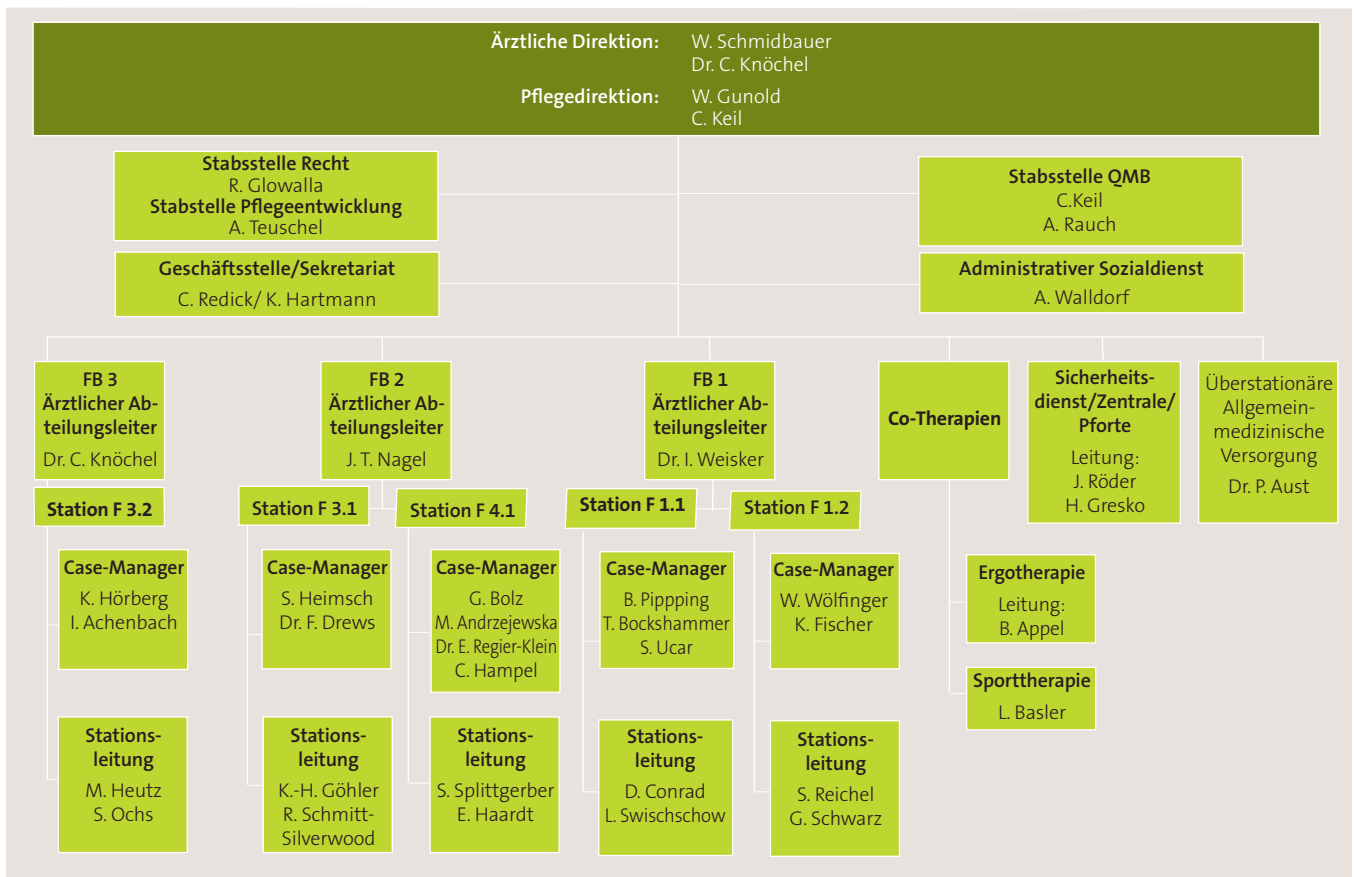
Ärztliche Direktion: W. Schmidbauer
Dr. C. Knöchel
Pflegedirektion: W. Gunold
C. Keil

Stabsstelle Recht
R. Glowalla
Stabsstelle Pflegeentwicklung
A. Teuschel

Geschäftsstelle/Sekretariat
C. Redick/ K. Hartmann

Stabsstelle QMB
C.Keil
A. Rauch

Administrativer Sozialdienst
A. Walldorf

FB 3
Ärztlicher Abteilungsleiter
Dr. C. Knöchel

Station F 3.2

Case-Manager
K. Hörberg
I. Achenbach

Stationsleitung
M. Heutz
S. Ochs

FB 2
Ärztlicher Abteilungsleiter
J. T. Nagel

Station F 3.1

Case-Manager
S. Heimsch
Dr. F. Drews

Stationsleitung
K.-H. Göhler
R. Schmitt-Silverwood

Station F 4.1

Case-Manager
G. Bolz
M. Andrzejewska
Dr. E. Regier-Klein
C. Hampel

Stationsleitung
S. Splittgerber
E. Haardt

FB 1
Ärztlicher Abteilungsleiter
Dr. I. Weisker

Station F 1.1

Case-Manager
B. Pippping
T. Bockshammer
S. Ucar

Stationsleitung
D. Conrad
L. Swischschow

Station F 1.2

Case-Manager
W. Wölfinger
K. Fischer

Stationsleitung
S. Reichel
G. Schwarz

Co-Therapien

Ergotherapie
Leitung:
B. Appel

Sporttherapie
L. Basler

Sicherheitsdienst/Zentrale/Pforte
Leitung:
J. Röder
H. Gresko

Überstationäre Allgemeinmedizinische Versorgung
Dr. P. Aust